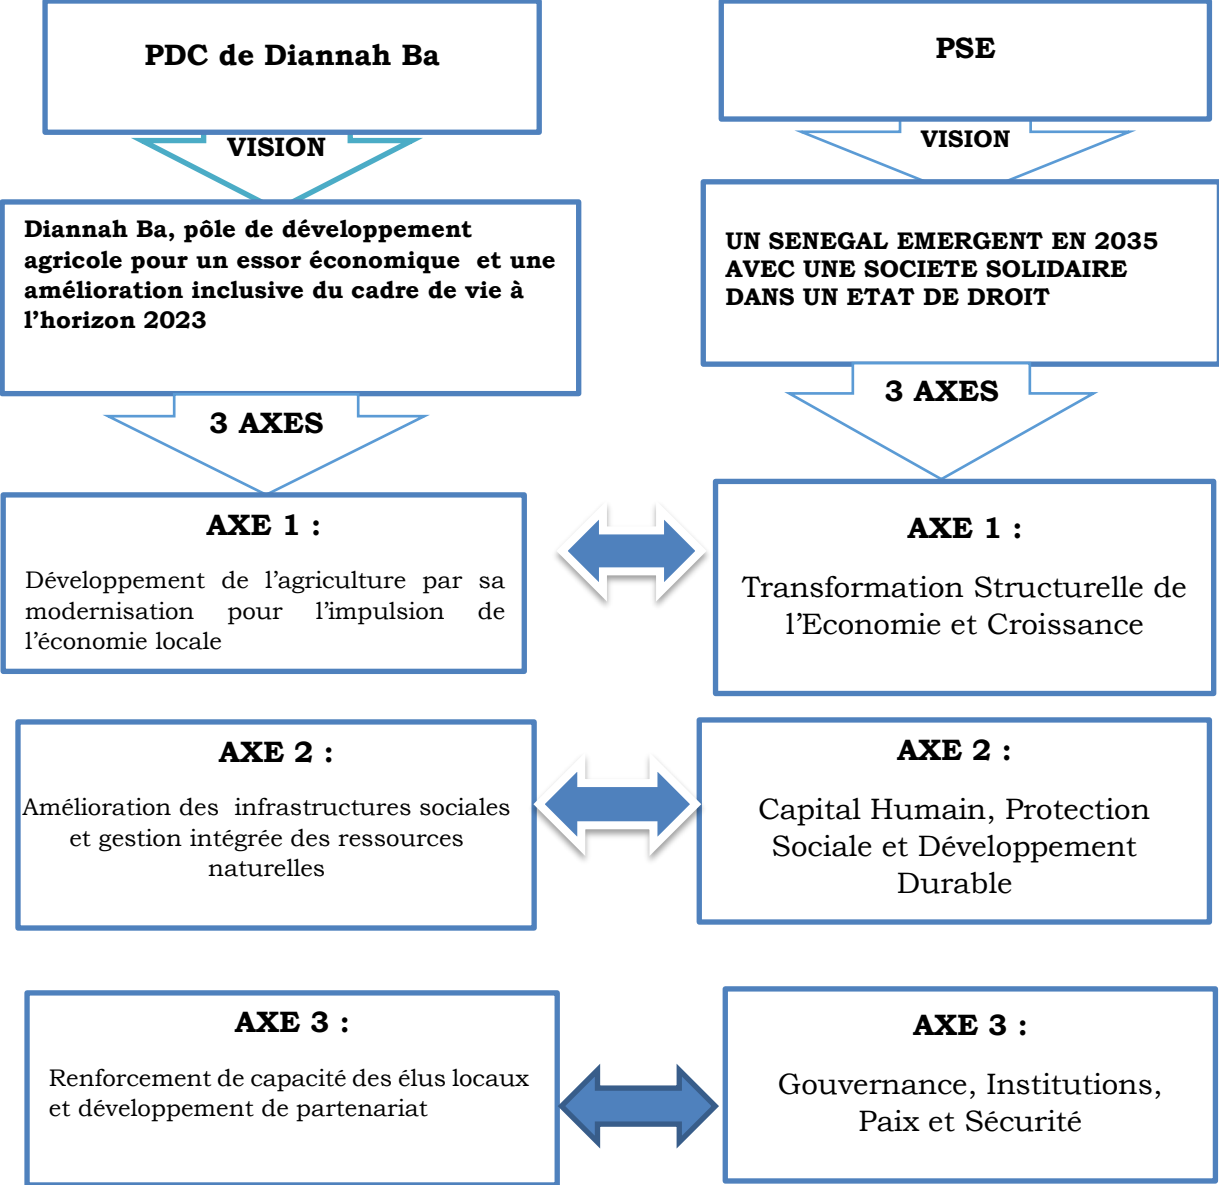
PDC de Diannah Ba

VISION

Diannah Ba, pôle de développement agricole pour un essor économique et une amélioration inclusive du cadre de vie à l'horizon 2023

3 AXES

AXE 1 :

Développement de l'agriculture par sa modernisation pour l'impulsion de l'économie locale

AXE 2 :

Amélioration des infrastructures sociales et gestion intégrée des ressources naturelles

AXE 3 :

Renforcement de capacité des élus locaux et développement de partenariat

PSE

VISION

UN SENEGAL EMERGENT EN 2035 AVEC UNE SOCIETE SOLIDAIRE DANS UN ETAT DE DROIT

3 AXES

AXE 1 :

Transformation Structurelle de l'Economie et Croissance

AXE 2 :

Capital Humain, Protection Sociale et Développement Durable

AXE 3 :

Gouvernance, Institutions, Paix et Sécurité